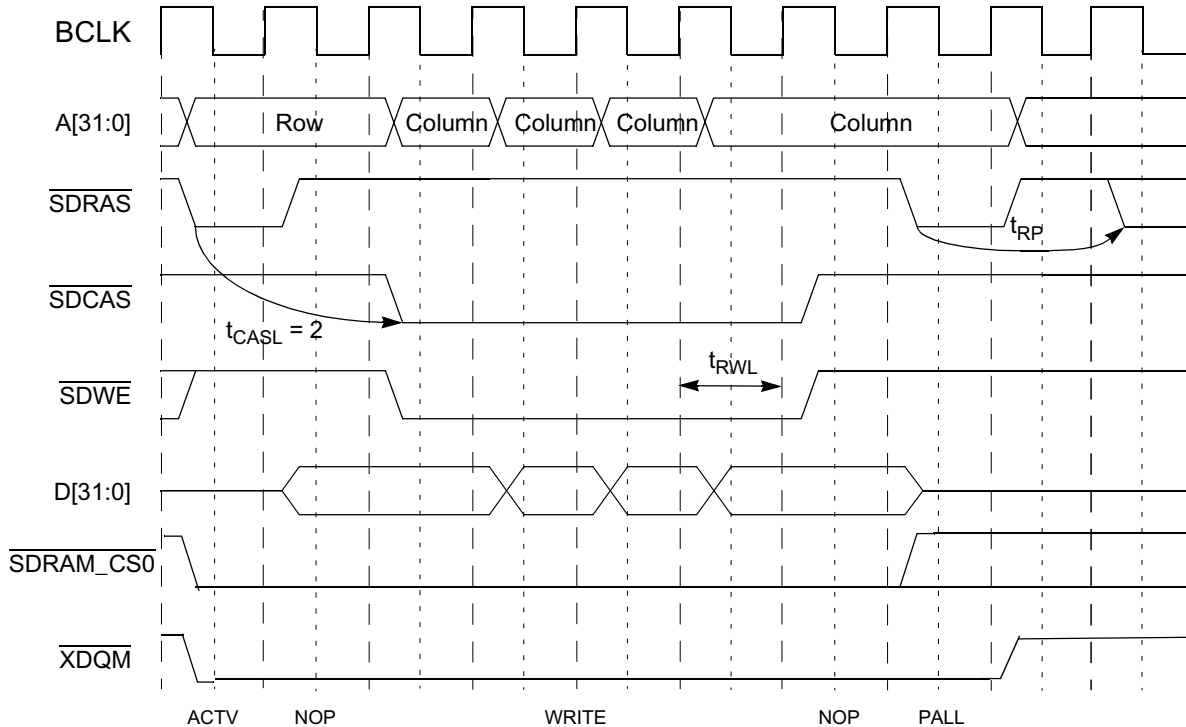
BCLK

A[31:0]

Row

Column

Column

Column

Column

$\overline{SDRAS}$

$t_{RP}$

$\overline{SDCAS}$

$t_{CASL} = 2$

$t_{RWL}$

$\overline{SDWE}$

D[31:0]

$\overline{SDRAM\_CS0}$

$\overline{XDQM}$

ACTV NOP WRITE NOP PALL